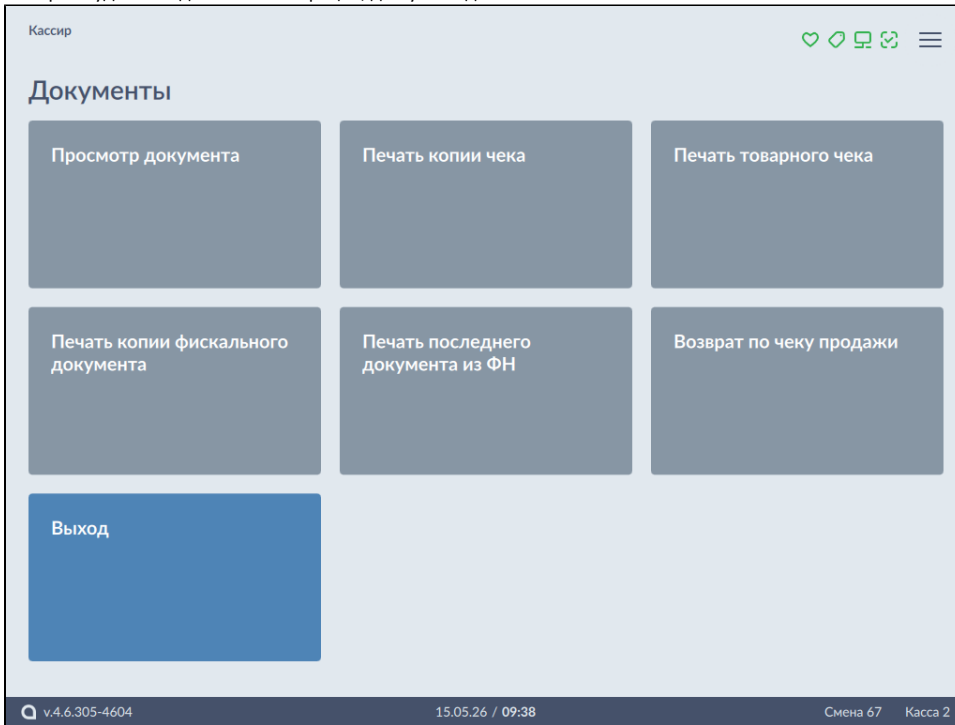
Кассир

Документы

Просмотр документа

Печать копии чека

Печать товарного чека

Печать копии фискального документа

Печать последнего документа из ФН

Возврат по чеку продажи

Выход

v.4.6.305-4604

15.05.26 / 09:38

Смена 67

Касса 2